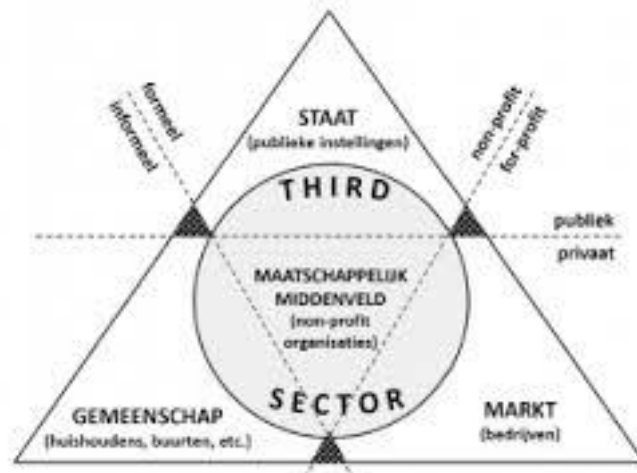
STAAT
(publieke instellingen)

formeel
informeel

non-profit
for-profit

THIRD

publiek
privaat

MAATSCHAPPELIJK MIDDENVELD
(non-profit organisaties)

SECTOR

GEMEENSCHAP
(huishoudens, buurten, etc.)

MARKT
(bedrijven)